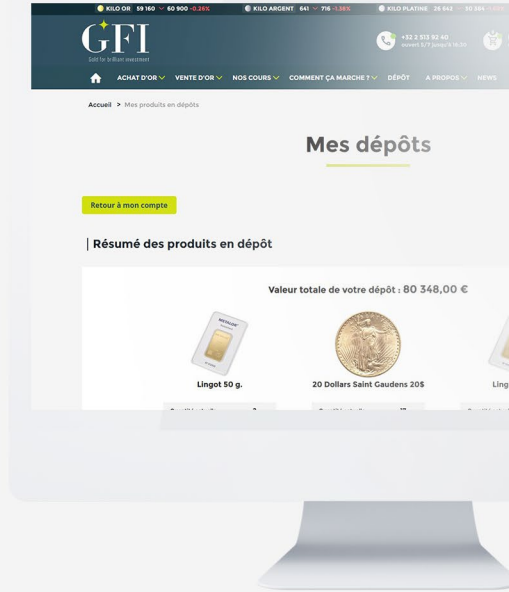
KILO OR 59 160 60 900 -0.26% KILO ARGENT 641 716 -1.38% KILO PLATINE 26 943 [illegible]

GFI
Gold for brilliant investment

+32 2 513 93 40
ouvert 5/7 jours / 9:16:30

ACHAT D'OR VENTE D'OR NOS COURS COMMENT ÇA MARCHE ? DÉPÔT A PROPOS NEWS

Accueil > Mes produits en dépôts

Mes dépôts

Retour à mon compte

Résumé des produits en dépôt

Valeur totale de votre dépôt : 80 348,00 €

Lingot 50 g.

20 Dollars Saint Gaudens 20$

Ling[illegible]